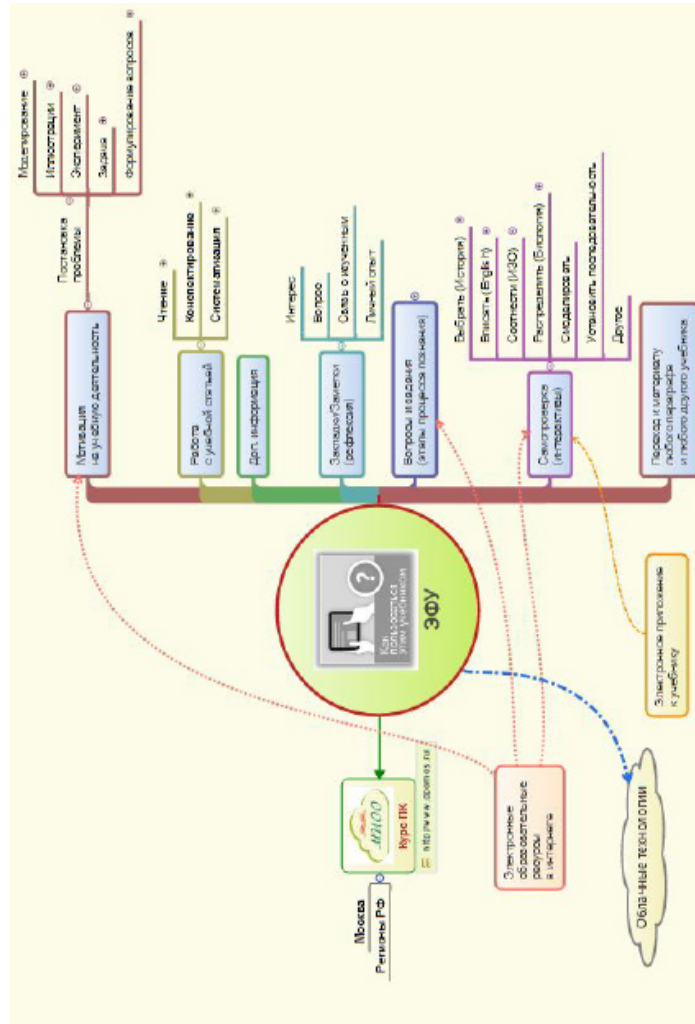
ЭФУ

Как пользоваться этим учебником

Мотивация на учебную деятельность

Постановка проблемы

Моделирование

Иллюстрации

Эксперимент

Задача

Формулирование вопросов

Работа с учебной статьей

Чтение

Конспектирование

Систематизация

Доп. информация

Заметки/Замечания (рефлексия)

Интерес

Вопрос

Связь с изученным

Личный опыт

Вопросы и задания (этапы процесса познания)

Самопроверка (интерактивы)

Выбрать (История)

Вписать (English)

Соотнести (ИЗО)

Распределить (Биология)

Смоделировать

Установить последовательность

Другое

Переход к материалу любого параграфа и любого другого учебника

Электронное приложение к учебнику

Электронные образовательные ресурсы в Интернете

Облачные технологии

МИОО

Курс ПК

http://www.gomos.ru

Москва

Регионы РФ